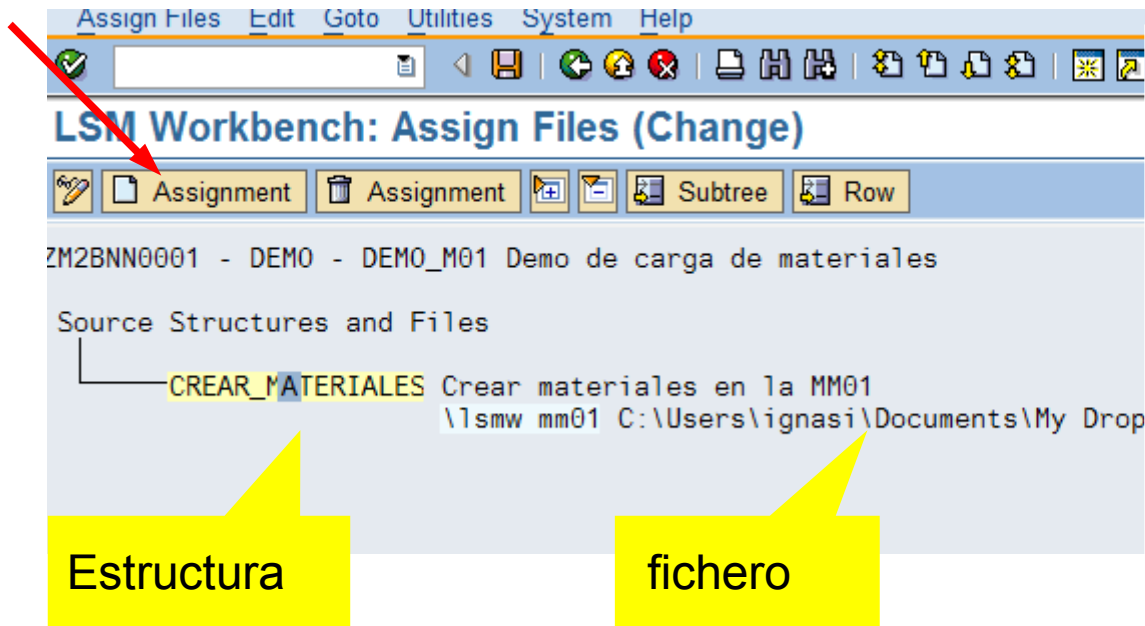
Assign Files Edit Goto Utilities System Help

LSM Workbench: Assign Files (Change)

Assignment Assignment Subtree Row

ZM2BNN0001 - DEMO - DEMO_M01 Demo de carga de materiales

Source Structures and Files

CREAR_MATERIALES Crear materiales en la MM01
\lsmw mm01 C:\Users\ignasi\Documents\My Drop

Estructura

fichero